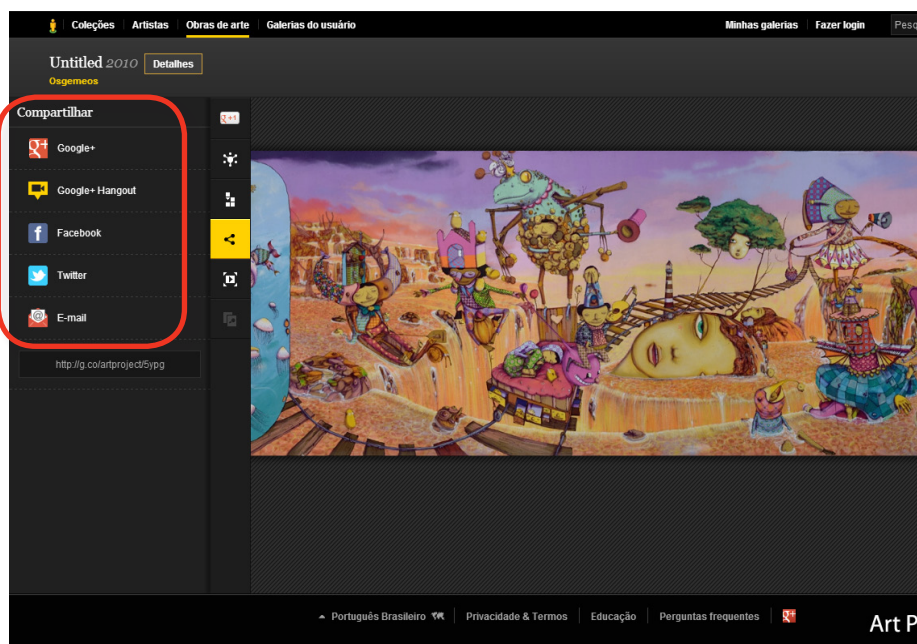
Coleções | Artistas | Obras de arte | Galerias do usuário

Minhas galerias | Fazer login | Pesq

Untitled 2010 Detalhes
Osgemeos

Compartilhar

Google+

Google+ Hangout

Facebook

Twitter

E-mail

http://g.co/artproject/5ypg

Português Brasileiro | Privacidade & Termos | Educação | Perguntas frequentes

Art P